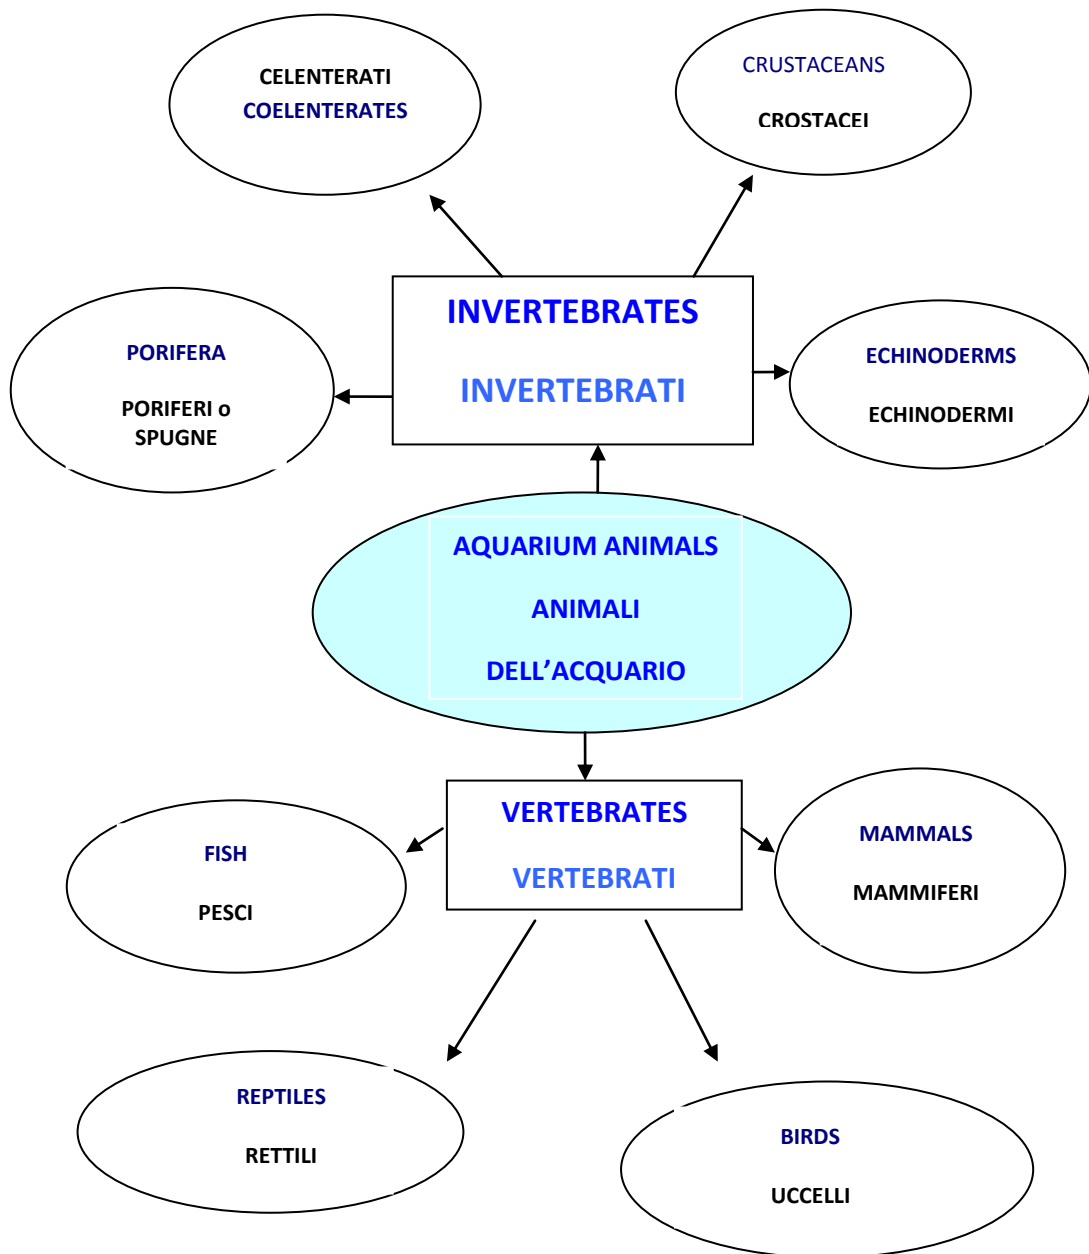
CELENTERATI
COELENTERATES

CRUSTACEANS

CROSTACEI

INVERTEBRATES

INVERTEBRATI

PORIFERA

PORIFERI o SPUGNE

ECHINODERMS

ECHINODERMI

AQUARIUM ANIMALS

ANIMALI

DELL'ACQUARIO

VERTEBRATES

VERTEBRATI

FISH

PESCI

MAMMALS

MAMMIFERI

REPTILES

RETTILI

BIRDS

UCCELLI